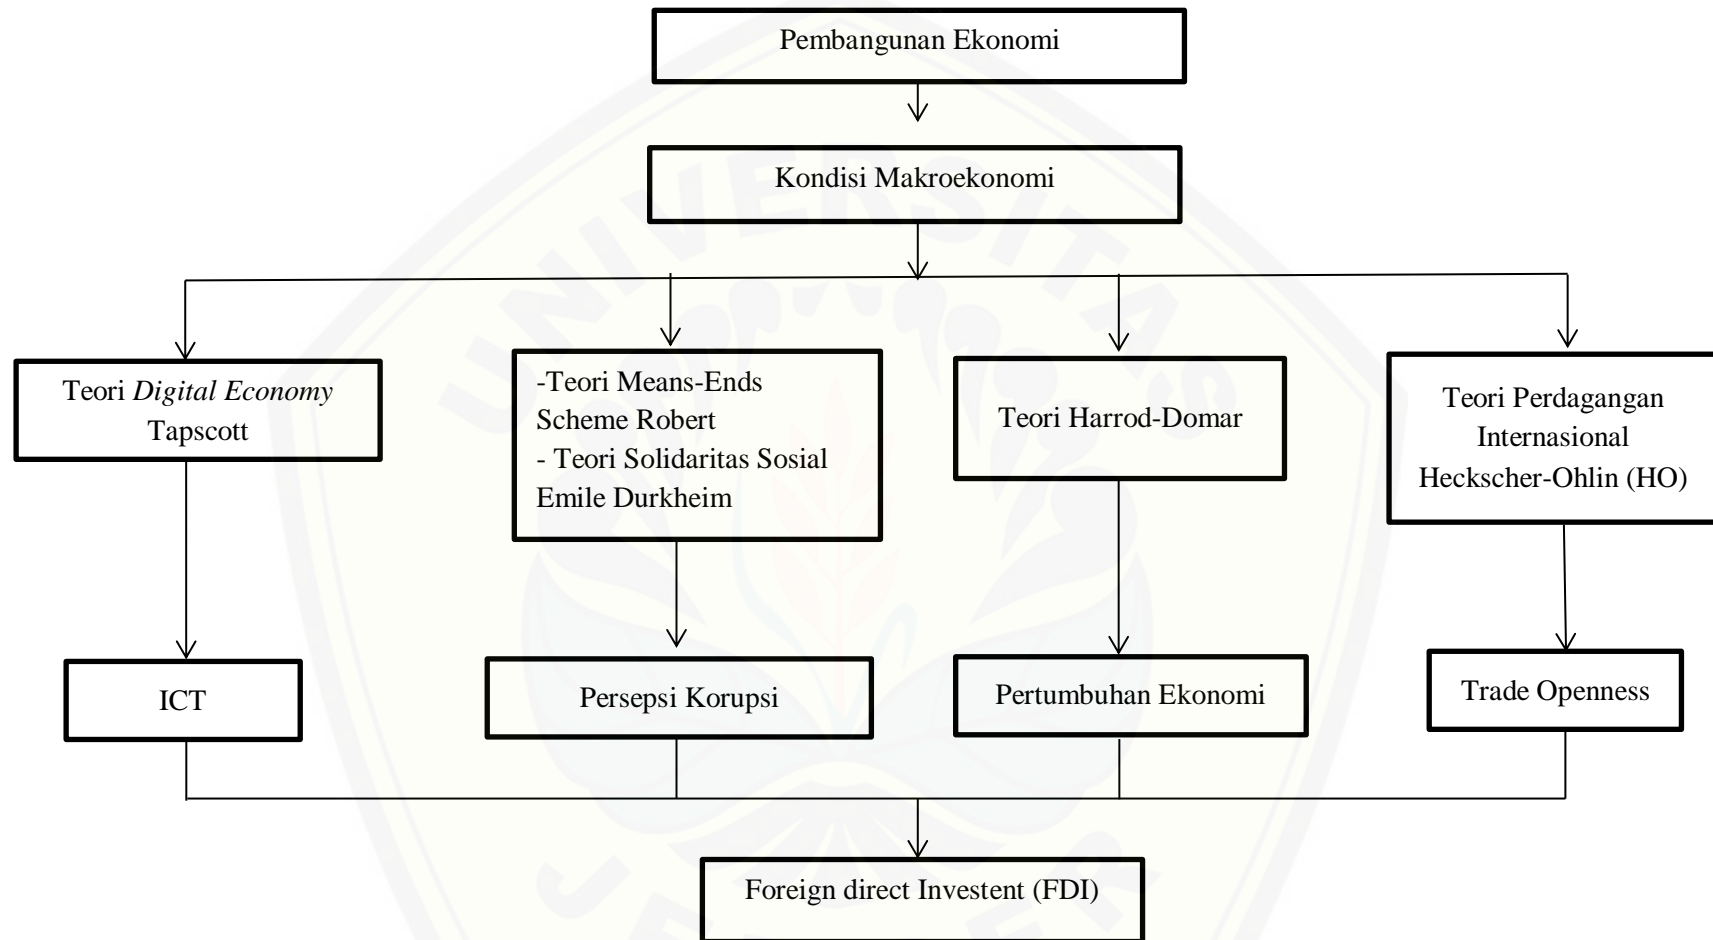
Pembangunan Ekonomi

Kondisi Makroekonomi

Teori *Digital Economy* Tapscott

-Teori Means-Ends Scheme Robert
- Teori Solidaritas Sosial Emile Durkheim

Teori Harrod-Domar

Teori Perdagangan Internasional Heckscher-Ohlin (HO)

ICT

Persepsi Korupsi

Pertumbuhan Ekonomi

Trade Openness

Foreign direct Investent (FDI)